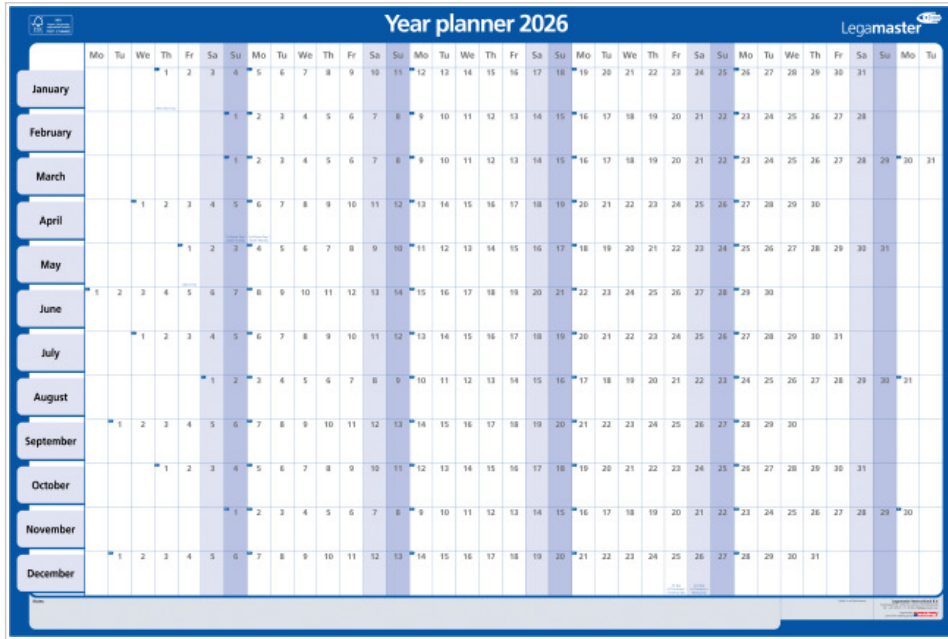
Year planner 2026

Legamaster

| | Mo | Tu | We | Th | Fr | Sa | Su | Mo | Tu | We | Th | Fr | Sa | Su | Mo | Tu | We | Th | Fr | Sa | Su | Mo | Tu | We | Th | Fr | Sa | Su | Mo | Tu | We | Th | Fr | Sa | Su | Mo | Tu |
|---|---|---|---|---|---|---|---|---|---|---|---|---|---|---|---|---|---|---|---|---|---|---|---|---|---|---|---|---|---|---|---|---|---|---|---|---|---|
| January | | | | 1 | 2 | 3 | 4 | 5 | 6 | 7 | 8 | 9 | 10 | 11 | 12 | 13 | 14 | 15 | 16 | 17 | 18 | 19 | 20 | 21 | 22 | 23 | 24 | 25 | 26 | 27 | 28 | 29 | 30 | 31 | | | |
| February | | | | | | | 1 | 2 | 3 | 4 | 5 | 6 | 7 | 8 | 9 | 10 | 11 | 12 | 13 | 14 | 15 | 16 | 17 | 18 | 19 | 20 | 21 | 22 | 23 | 24 | 25 | 26 | 27 | 28 | | | |
| March | | | | | | | 1 | 2 | 3 | 4 | 5 | 6 | 7 | 8 | 9 | 10 | 11 | 12 | 13 | 14 | 15 | 16 | 17 | 18 | 19 | 20 | 21 | 22 | 23 | 24 | 25 | 26 | 27 | 28 | 29 | 30 | 31 |
| April | | | 1 | 2 | 3 | 4 | 5 | 6 | 7 | 8 | 9 | 10 | 11 | 12 | 13 | 14 | 15 | 16 | 17 | 18 | 19 | 20 | 21 | 22 | 23 | 24 | 25 | 26 | 27 | 28 | 29 | 30 | | | | | |
| May | | | | | 1 | 2 | 3 | 4 | 5 | 6 | 7 | 8 | 9 | 10 | 11 | 12 | 13 | 14 | 15 | 16 | 17 | 18 | 19 | 20 | 21 | 22 | 23 | 24 | 25 | 26 | 27 | 28 | 29 | 30 | 31 | | |
| June | 1 | 2 | 3 | 4 | 5 | 6 | 7 | 8 | 9 | 10 | 11 | 12 | 13 | 14 | 15 | 16 | 17 | 18 | 19 | 20 | 21 | 22 | 23 | 24 | 25 | 26 | 27 | 28 | 29 | 30 | | | | | | | |
| July | | | 1 | 2 | 3 | 4 | 5 | 6 | 7 | 8 | 9 | 10 | 11 | 12 | 13 | 14 | 15 | 16 | 17 | 18 | 19 | 20 | 21 | 22 | 23 | 24 | 25 | 26 | 27 | 28 | 29 | 30 | 31 | | | | |
| August | | | | | | 1 | 2 | 3 | 4 | 5 | 6 | 7 | 8 | 9 | 10 | 11 | 12 | 13 | 14 | 15 | 16 | 17 | 18 | 19 | 20 | 21 | 22 | 23 | 24 | 25 | 26 | 27 | 28 | 29 | 30 | 31 | |
| September | | 1 | 2 | 3 | 4 | 5 | 6 | 7 | 8 | 9 | 10 | 11 | 12 | 13 | 14 | 15 | 16 | 17 | 18 | 19 | 20 | 21 | 22 | 23 | 24 | 25 | 26 | 27 | 28 | 29 | 30 | | | | | | |
| October | | | | 1 | 2 | 3 | 4 | 5 | 6 | 7 | 8 | 9 | 10 | 11 | 12 | 13 | 14 | 15 | 16 | 17 | 18 | 19 | 20 | 21 | 22 | 23 | 24 | 25 | 26 | 27 | 28 | 29 | 30 | 31 | | | |
| November | | | | | | | 1 | 2 | 3 | 4 | 5 | 6 | 7 | 8 | 9 | 10 | 11 | 12 | 13 | 14 | 15 | 16 | 17 | 18 | 19 | 20 | 21 | 22 | 23 | 24 | 25 | 26 | 27 | 28 | 29 | 30 | |
| December | | 1 | 2 | 3 | 4 | 5 | 6 | 7 | 8 | 9 | 10 | 11 | 12 | 13 | 14 | 15 | 16 | 17 | 18 | 19 | 20 | 21 | 22 | 23 | 24 | 25 | 26 | 27 | 28 | 29 | 30 | 31 | | | | | |

Notes